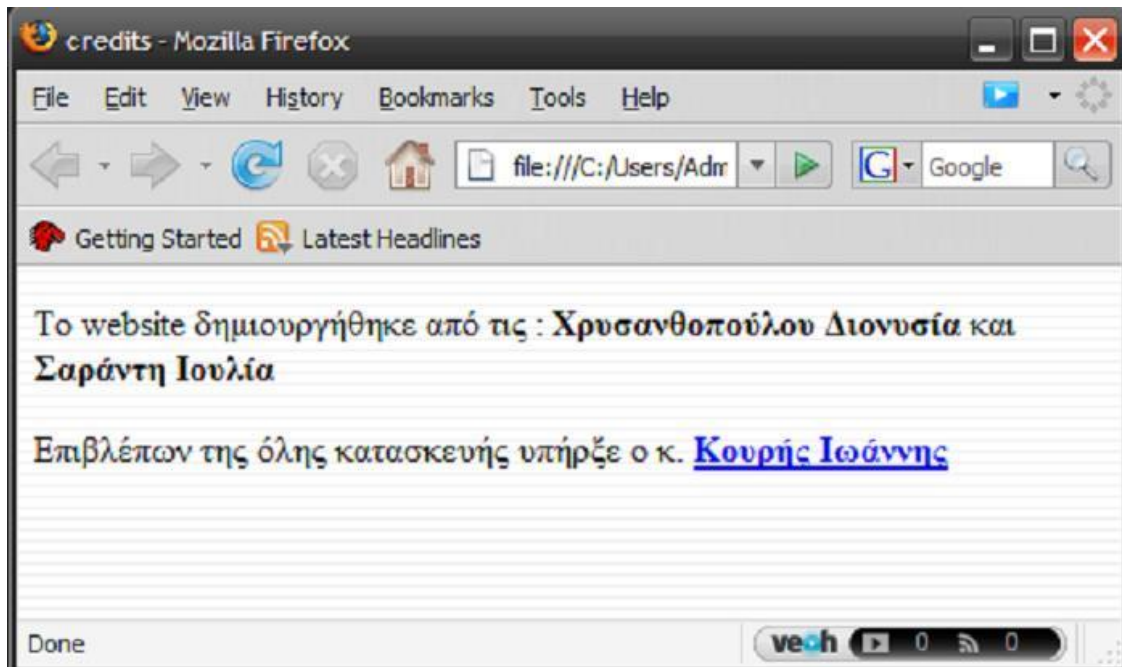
credits - Mozilla Firefox

File Edit View History Bookmarks Tools Help

file:///C:/Users/Adm

Google

Getting Started Latest Headlines

Το website δημιουργήθηκε από τις : **Χρυσανθοπούλου Διονυσία** και **Σαράντη Ιουλία**

Επιβλέπων της όλης κατασκευής υπήρξε ο κ. **Κουρής Ιωάννης**

Done

veoh 0 0